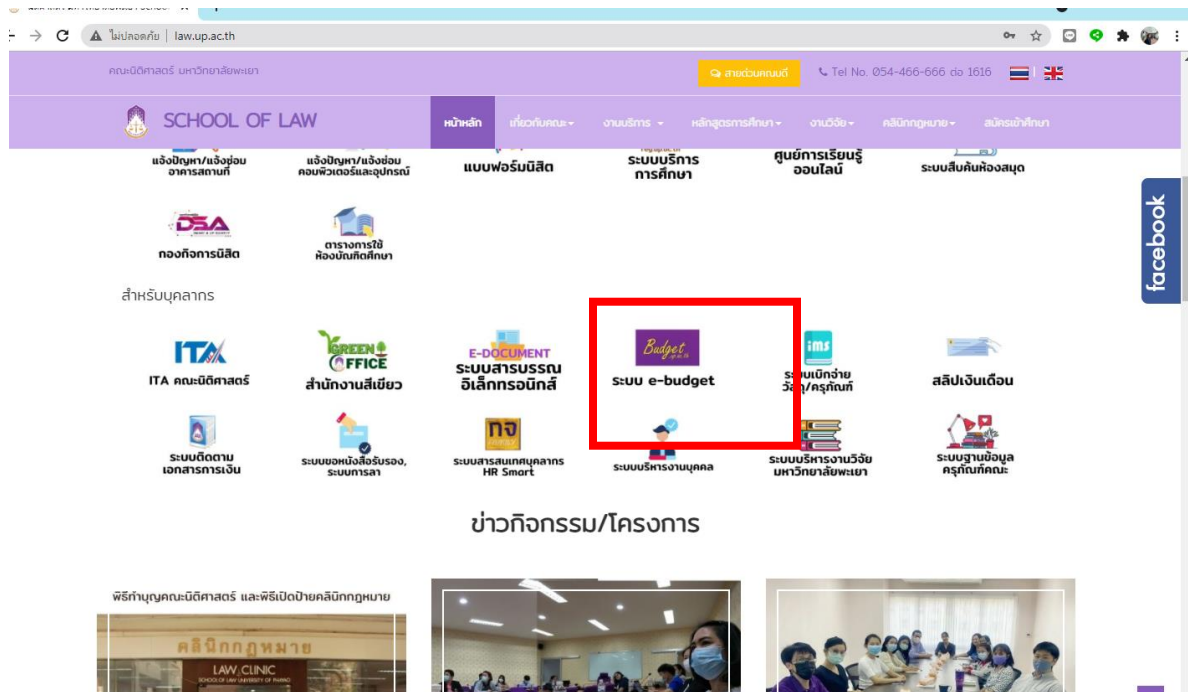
ไม่ปลอดภัย | law.up.ac.th

คณะนิติศาสตร์ มหาวิทยาลัยพะเยา

สายด่วนคณบดี

Tel No. 054-466-666 ต่อ 1616

SCHOOL OF LAW

หน้าหลัก เกี่ยวกับคณะ งานบริการ หลักสูตรการศึกษา งานวิจัย คลินิกกฎหมาย สมัครเข้าศึกษา

แจ้งปัญหา/แจ้งซ่อม อาคารสถานที่

แจ้งปัญหา/แจ้งซ่อม คอมพิวเตอร์และอุปกรณ์

แบบฟอร์มนิสิต

ระบบบริการ การศึกษา

ศูนย์การเรียนรู้ ออนไลน์

ระบบสืบค้นห้องสมุด

DSA

กองกิจการนิสิต

ตารางการใช้ ห้องบัณฑิตศึกษา

facebook

สำหรับบุคลากร

ITA

ITA คณะนิติศาสตร์

GREEN OFFICE

สำนักงานสีเขียว

E-DOCUMENT

ระบบสารบรรณ อิเล็กทรอนิกส์

Budget

ระบบ e-budget

ims

ระบบเบิกจ่าย วัสดุ/ครุภัณฑ์

สลิปเงินเดือน

ระบบติดตาม เอกสารการเงิน

ระบบขอหนังสือรับรอง, ระบบการลา

กจ

ระบบสารสนเทศบุคลากร HR Smart

ระบบบริหารงานบุคคล

ระบบบริหารงานวิจัย มหาวิทยาลัยพะเยา

ระบบฐานข้อมูล ครุภัณฑ์คณะ

ข่าวกิจกรรม/โครงการ

พิธีทำบุญคณะนิติศาสตร์ และพิธีเปิดป้ายคลินิกกฎหมาย

คลินิกกฎหมาย

LAW CLINIC